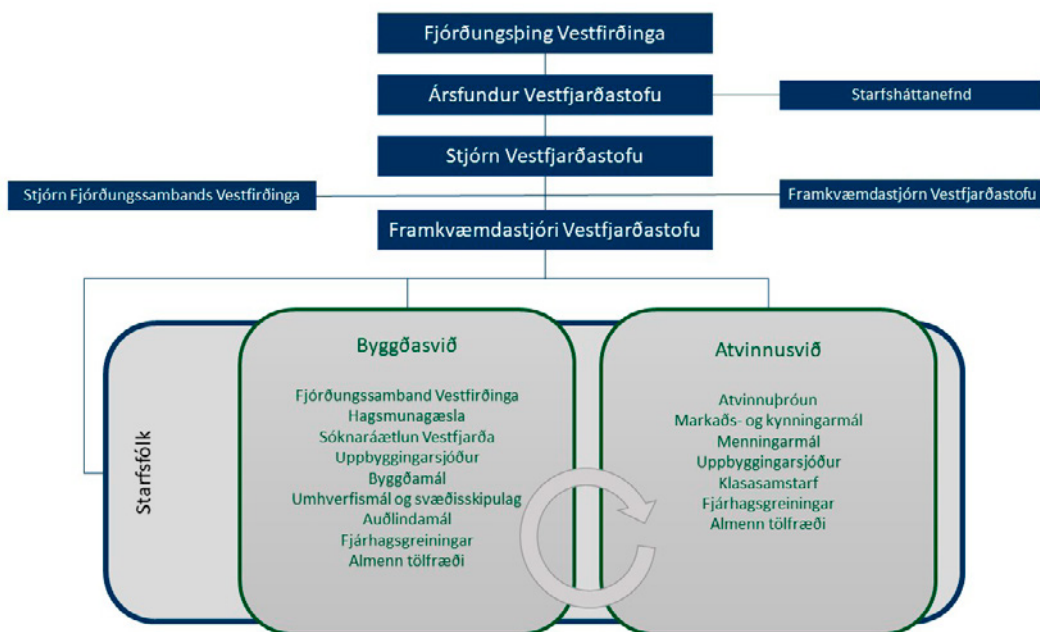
Fjórðungsþing Vestfirðinga

Ársfundur Vestfjarðastofu

Starfsháttanefnd

Stjórn Vestfjarðastofu

Stjórn Fjórðungssambands Vestfirðinga

Framkvæmdastjórn Vestfjarðastofu

Framkvæmdastjóri Vestfjarðastofu

Starfsfólk

Byggðasvið

Fjórðungssamband Vestfirðinga
Hagsmunagæsla
Sóknaráætlun Vestfjarða
Uppbyggingarsjóður
Byggðamál
Umhverfismál og svæðisskipulag
Auðlindamál
Fjárhagsgreiningar
Almenn tölfræði

Atvinnusvið

Atvinnuþróun
Markaðs- og kynningarmál
Menningarmál
Uppbyggingarsjóður
Klasasamstarf
Fjárhagsgreiningar
Almenn tölfræði